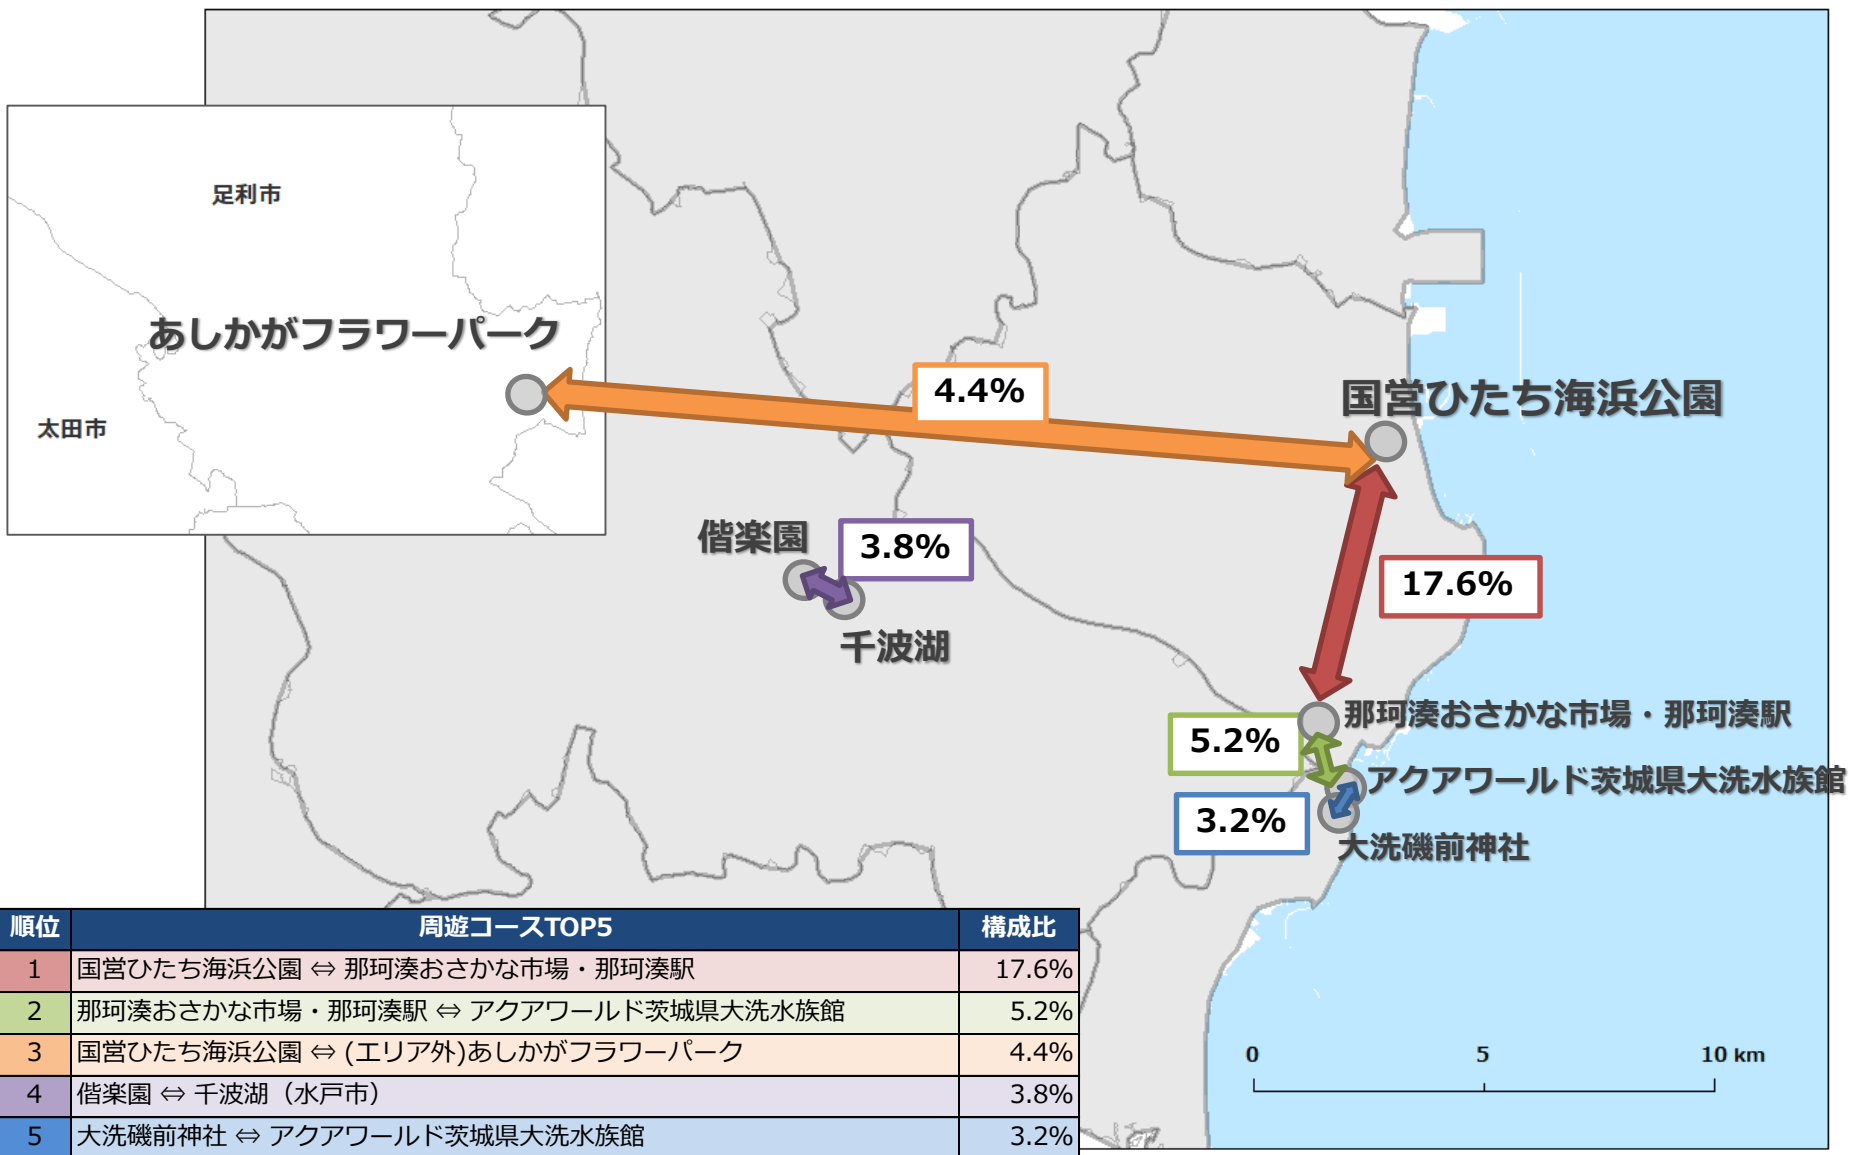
足利市

あしかがフラワーパーク

太田市

4.4%

国営ひたち海浜公園

偕楽園

3.8%

千波湖

17.6%

那珂湊おさかな市場・那珂湊駅

5.2%

アクアワールド茨城県大洗水族館

3.2%

大洗磯前神社

| 順位 | 周遊コースTOP5 | 構成比 |
|---|---|---|
| 1 | 国営ひたち海浜公園 ⇔ 那珂湊おさかな市場・那珂湊駅 | 17.6% |
| 2 | 那珂湊おさかな市場・那珂湊駅 ⇔ アクアワールド茨城県大洗水族館 | 5.2% |
| 3 | 国営ひたち海浜公園 ⇔ (エリア外)あしかがフラワーパーク | 4.4% |
| 4 | 偕楽園 ⇔ 千波湖（水戸市） | 3.8% |
| 5 | 大洗磯前神社 ⇔ アクアワールド茨城県大洗水族館 | 3.2% |

0 5 10 km